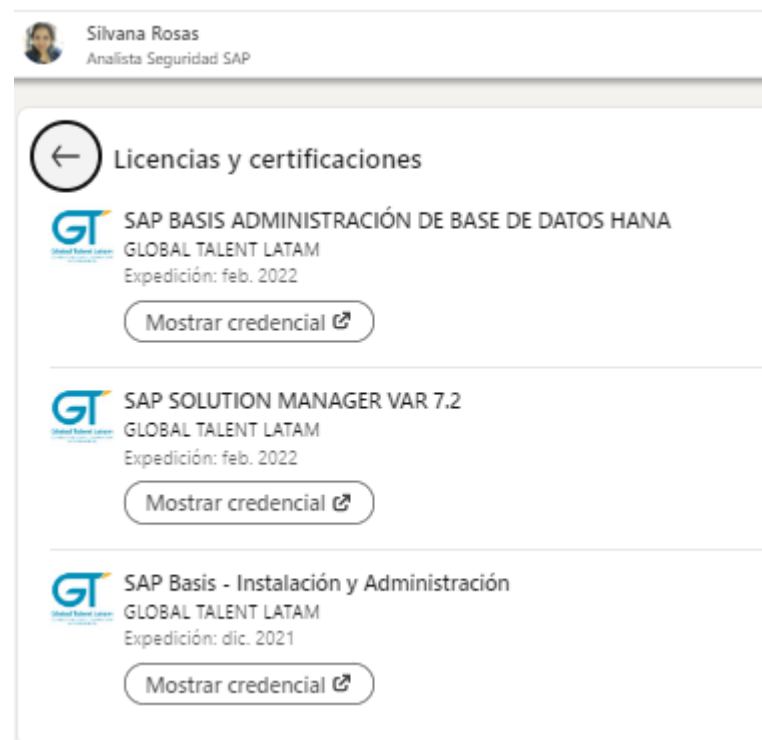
Silvana Rosas
Analista Seguridad SAP

Licencias y certificaciones

GT
Global Talent Latam
SAP BASIS ADMINISTRACIÓN DE BASE DE DATOS HANA
GLOBAL TALENT LATAM
Expedición: feb. 2022
Mostrar credencial

GT
Global Talent Latam
SAP SOLUTION MANAGER VAR 7.2
GLOBAL TALENT LATAM
Expedición: feb. 2022
Mostrar credencial

GT
Global Talent Latam
SAP Basis - Instalación y Administración
GLOBAL TALENT LATAM
Expedición: dic. 2021
Mostrar credencial